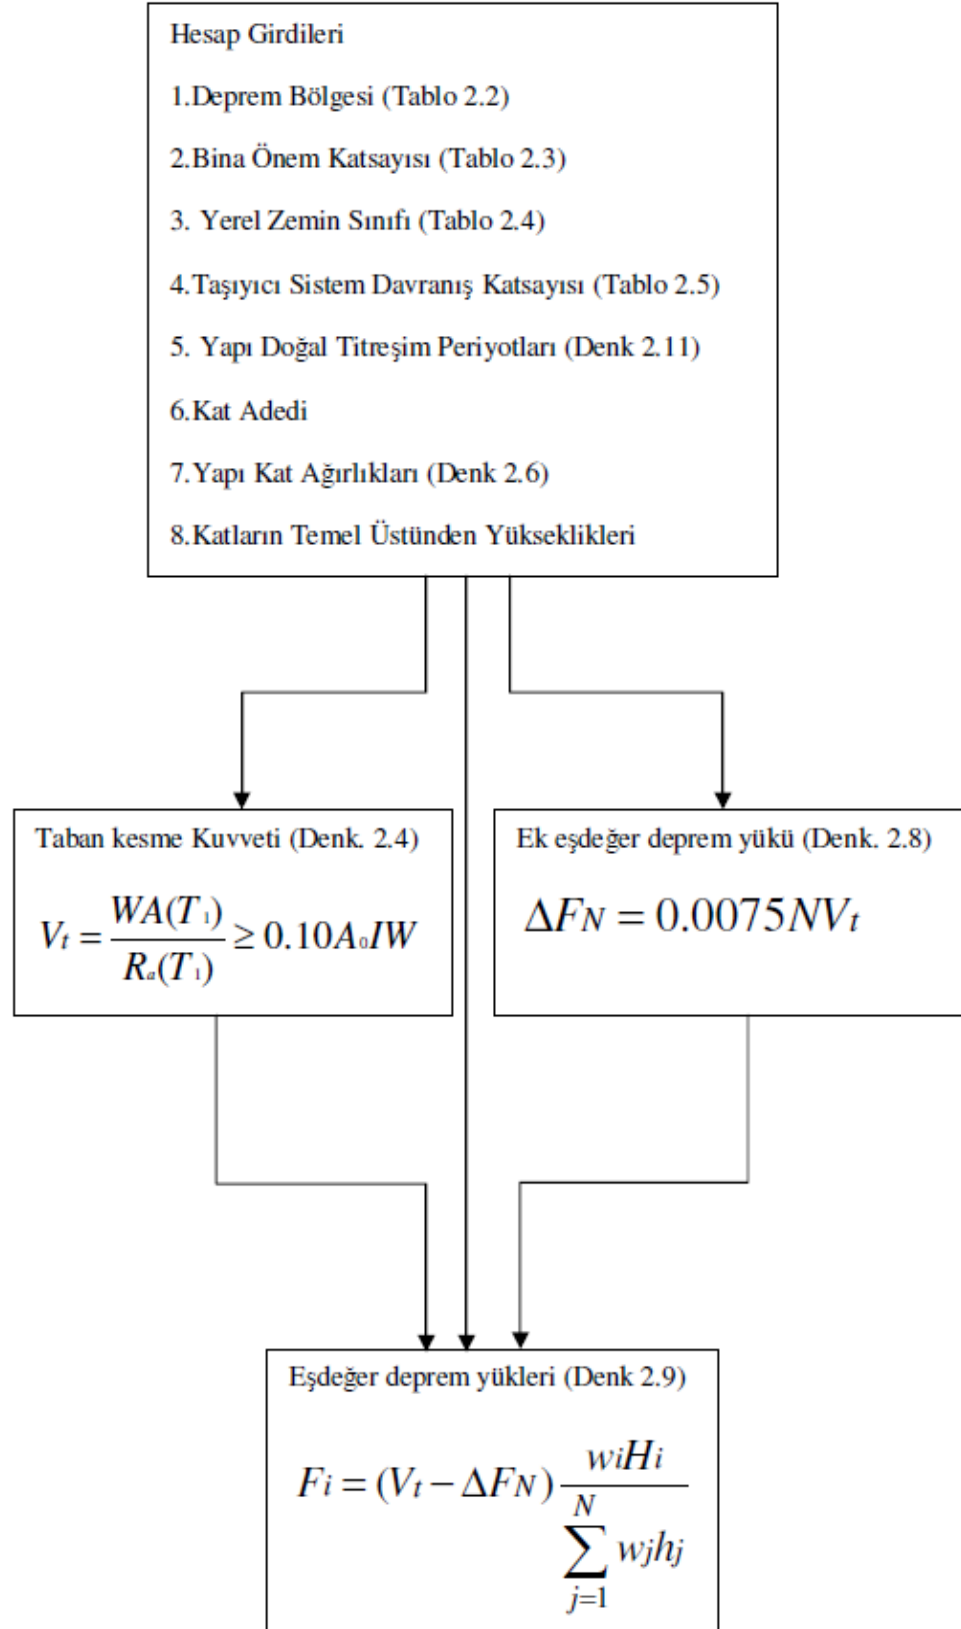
Hesap Girdileri

1.Deprem Bölgesi (Tablo 2.2)

2.Bina Önem Katsayısı (Tablo 2.3)

3. Yerel Zemin Sınıfı (Tablo 2.4)

4.Taşıyıcı Sistem Davranış Katsayısı (Tablo 2.5)

5. Yapı Doğal Titreşim Periyotları (Denk 2.11)

6.Kat Adedi

7.Yapı Kat Ağırlıkları (Denk 2.6)

8.Katların Temel Üstünden Yükseklikleri

Taban kesme Kuvveti (Denk. 2.4)

$V_t = \frac{WA(T_1)}{R_a(T_1)} \geq 0.10A_0IW$

Ek eşdeğer deprem yükü (Denk. 2.8)

$\Delta F_N = 0.0075NV_t$

Eşdeğer deprem yükleri (Denk 2.9)

$F_i = (V_t - \Delta F_N)\frac{w_iH_i}{\sum_{j=1}^{N} w_jh_j}$